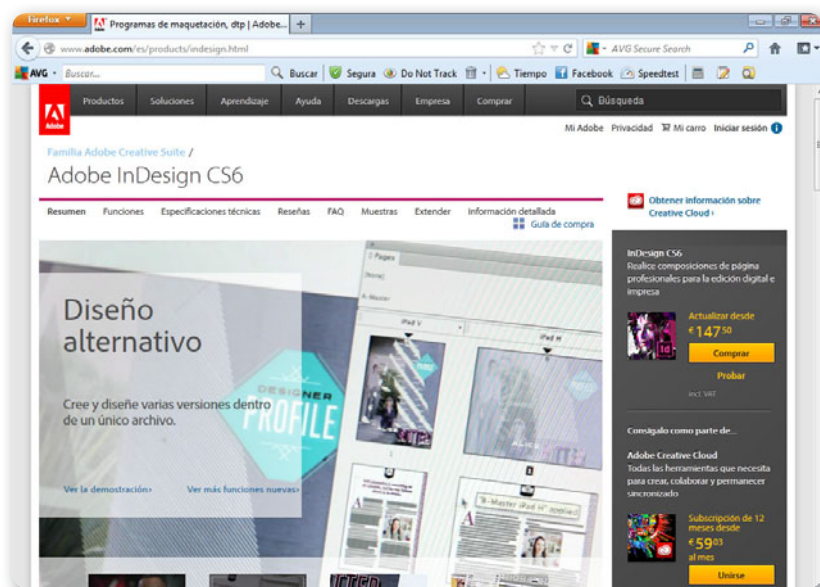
Firefox
Programas de maquetación, dtp | Adobe...
www.adobe.com/es/products/indesign.html
AVG Secure Search
AVG Buscar... Buscar Segura Do Not Track Tiempo Facebook Speedtest

Adobe
Productos Soluciones Aprendizaje Ayuda Descargas Empresa Comprar Búsqueda
Mi Adobe Privacidad Mi carro Iniciar sesión

Familia Adobe Creative Suite /
Adobe InDesign CS6

Obtener información sobre Creative Cloud ›

Resumen Funciones Especificaciones técnicas Reseñas FAQ Muestras Extender Información detallada
Guía de compra

Diseño alternativo

Cree y diseñe varias versiones dentro de un único archivo.

DESIGNER PROFILE

Ver la demostración›
Ver más funciones nuevas›

Pages
[None]
A-Master
iPad V
iPad H
"B-Master iPad H" applied
ALICE

InDesign CS6
Realice composiciones de página profesionales para la edición digital e impresa

Actualizar desde
€ 147 50
Comprar
Probar
Incl. VAT

Consígalo como parte de...

Adobe Creative Cloud
Todas las herramientas que necesita para crear, colaborar y permanecer sincronizado

Subscripción de 12 meses desde
€ 59 03
al mes
Unirse